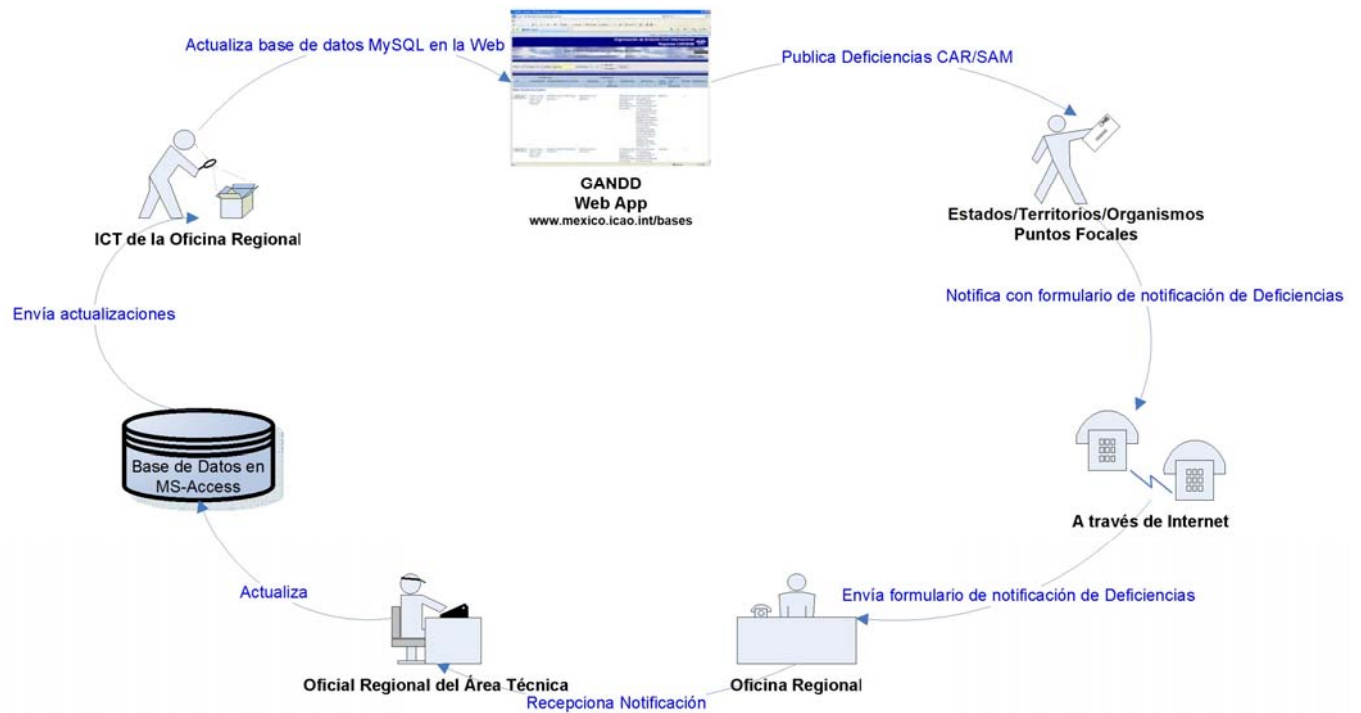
Actualiza base de datos MySQL en la Web

GANDD
Web App
www.mexico.icao.int/bases

Publica Deficiencias CAR/SAM

Estados/Territorios/Organismos
Puntos Focales

Notifica con formulario de notificación de Deficiencias

A través de Internet

Envía formulario de notificación de Deficiencias

Oficina Regional

Recepciona Notificación

Oficial Regional del Área Técnica

Actualiza

Base de Datos en MS-Access

Envía actualizaciones

ICT de la Oficina Regional